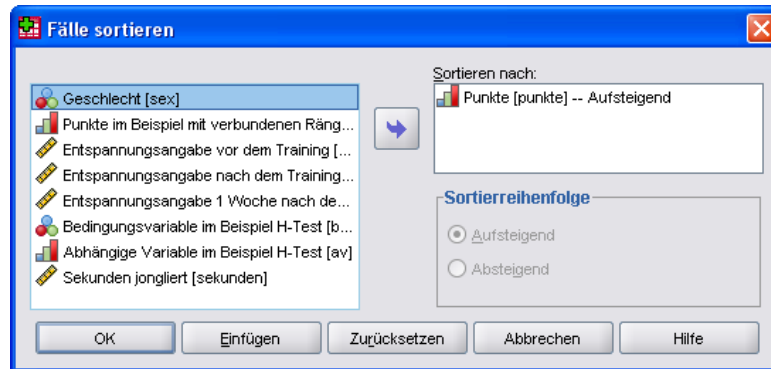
Fälle sortieren

Geschlecht [sex]
Punkte im Beispiel mit verbundenen Räng...
Entspannungsangabe vor dem Training [...
Entspannungsangabe nach dem Training...
Entspannungsangabe 1 Woche nach de...
Bedingungsvariable im Beispiel H-Test [b...
Abhängige Variable im Beispiel H-Test [av]
Sekunden jongliert [sekunden]

Sortieren nach:
Punkte [punkte] -- Aufsteigend

Sortierreihenfolge
Aufsteigend
Absteigend

OK
Einfügen
Zurücksetzen
Abbrechen
Hilfe